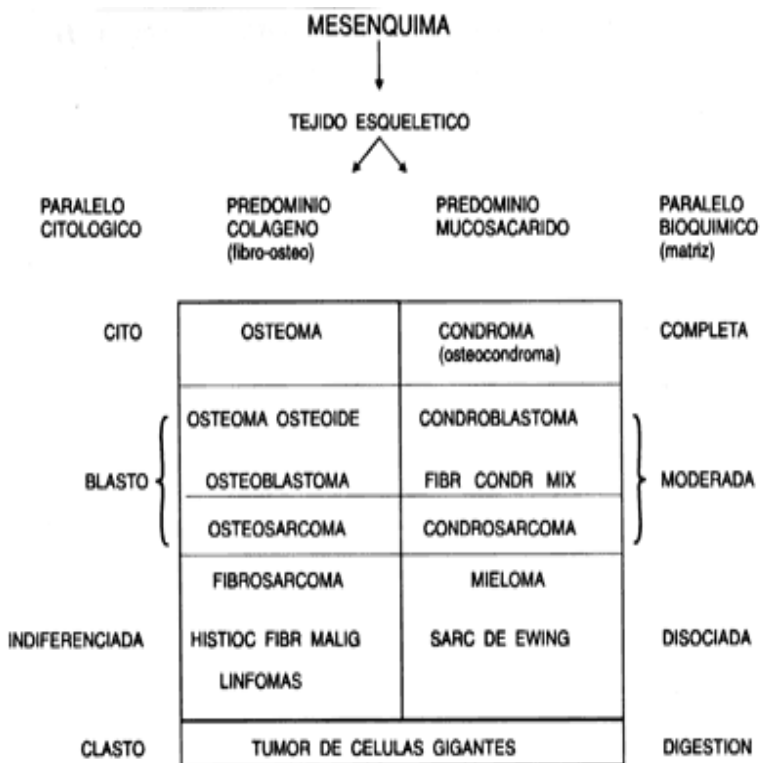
MESENQUIMA

TEJIDO ESQUELETICO

| PARALELO CITOLOGICO | PREDOMINIO COLAGENO (fibro-osteo) | PREDOMINIO MUCOSACARIDO | PARALELO BIOQUIMICO (matriz) |
|---|---|---|---|
| CITO | OSTEOMA | CONDROMA (osteocondroma) | COMPLETA |
| BLASTO | OSTEOMA OSTEOIDE<br>OSTEOBLASTOMA<br>OSTEOSARCOMA | CONDROBLASTOMA<br>FIBR CONDR MIX<br>CONDROSARCOMA | MODERADA |
| INDIFERENCIADA | FIBROSARCOMA<br>HISTIOC FIBR MALIG<br>LINFOMAS | MIELOMA<br>SARC DE EWING | DISOCIADA |
| CLASTO | TUMOR DE CELULAS GIGANTES | | DIGESTION |